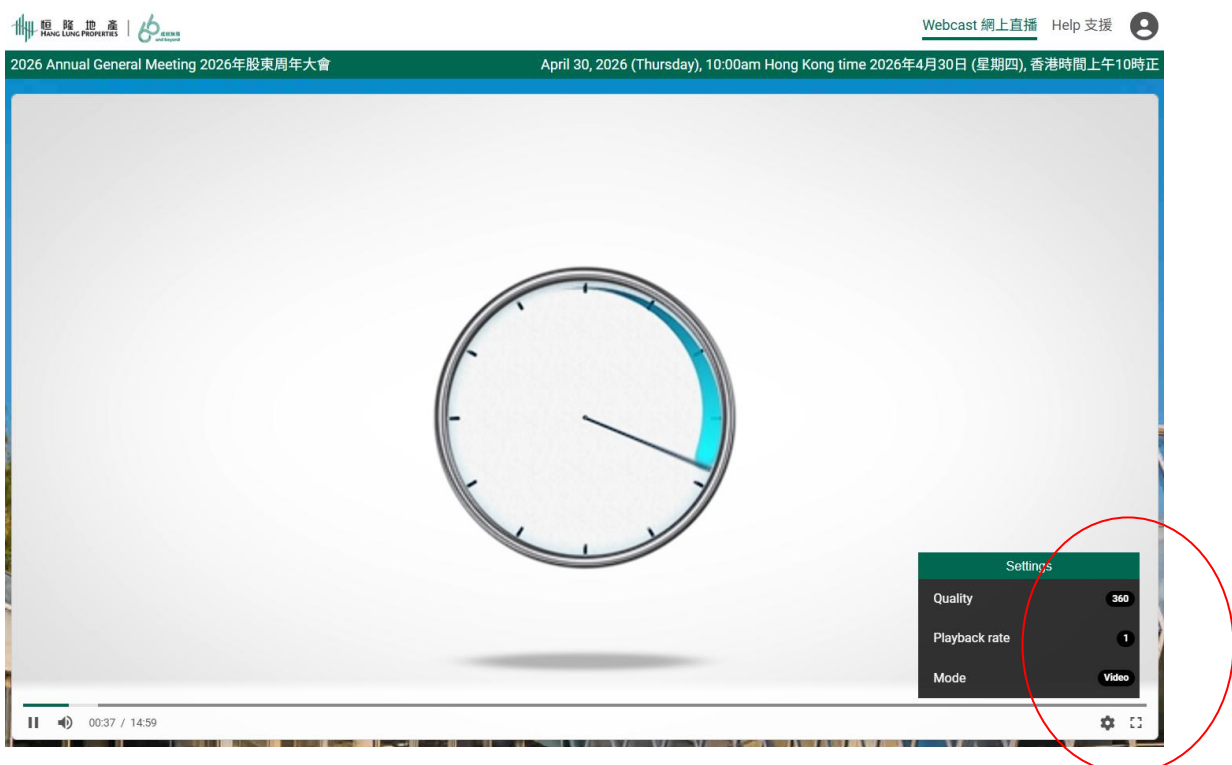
恒隆地產 HANG LUNG PROPERTIES | 60 and beyond

Webcast 網上直播 Help 支援

2026 Annual General Meeting 2026年股東周年大會

April 30, 2026 (Thursday), 10:00am Hong Kong time 2026年4月30日 (星期四), 香港時間上午10時正

Settings

Quality 360

Playback rate 1

Mode Video

00:37 / 14:59